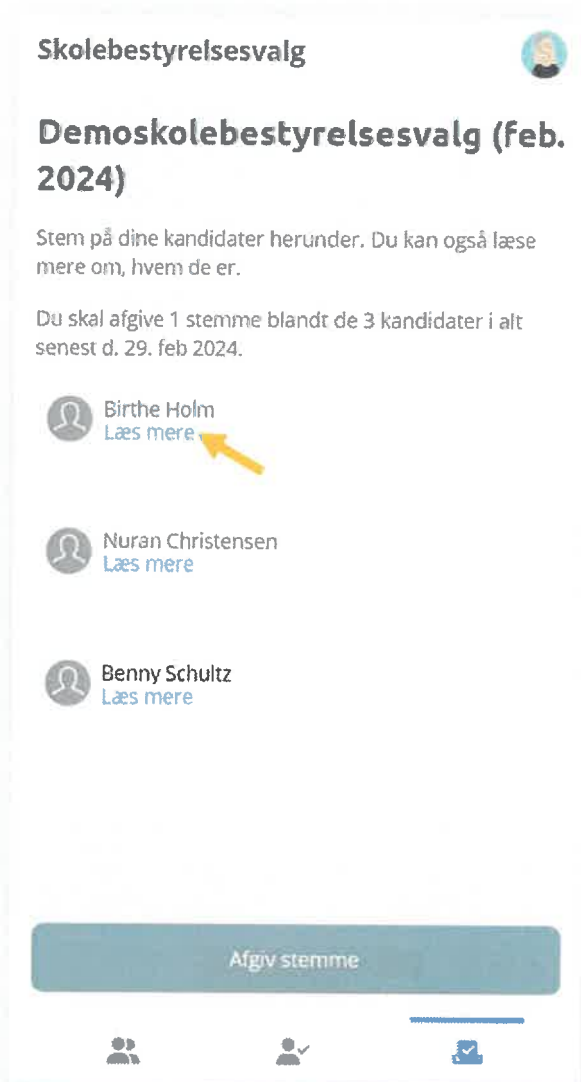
Skolebestyrelsesvalg

Demoskolebestyrelsesvalg (feb. 2024)

Stem på dine kandidater herunder. Du kan også læse mere om, hvem de er.

Du skal afgive 1 stemme blandt de 3 kandidater i alt senest d. 29. feb 2024.

Birthe Holm
Læs mere

Nuran Christensen
Læs mere

Benny Schultz
Læs mere

Afgiv stemme